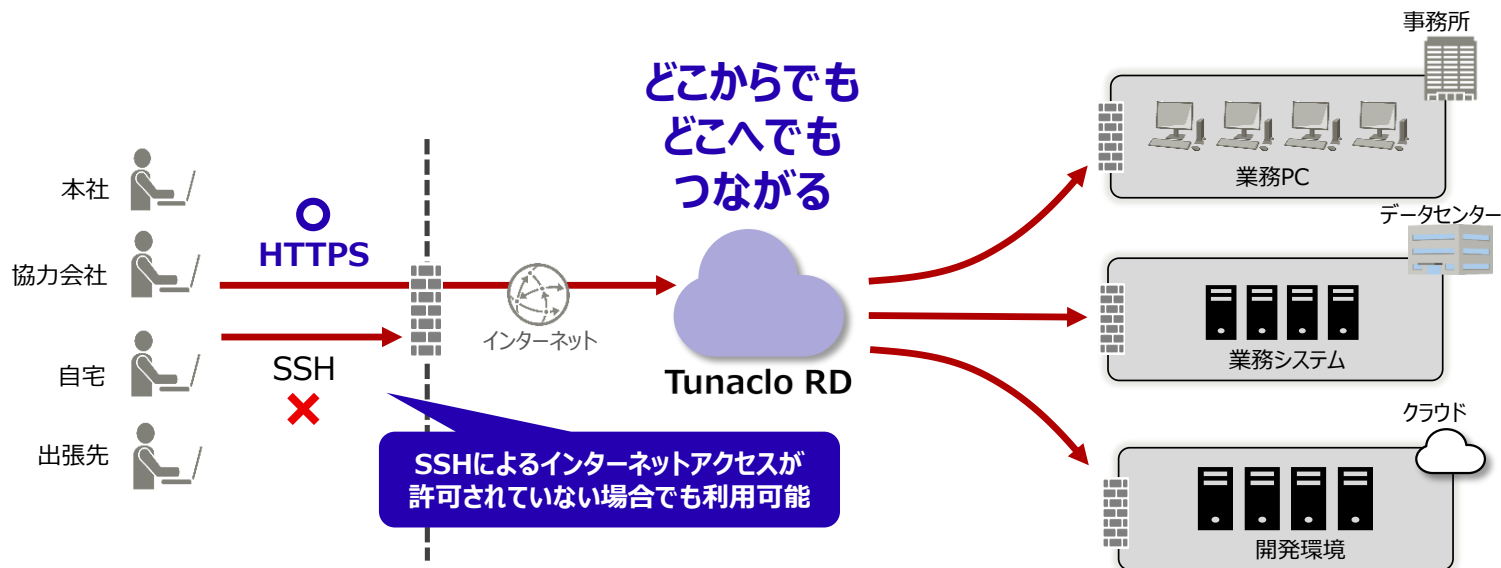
どこからでも
どこへでも
つながる

本社

協力会社

自宅

出張先

HTTPS

SSH

インターネット

Tunaclo RD

SSHによるインターネットアクセスが許可されていない場合でも利用可能

事務所

業務PC

データセンター

業務システム

クラウド

開発環境